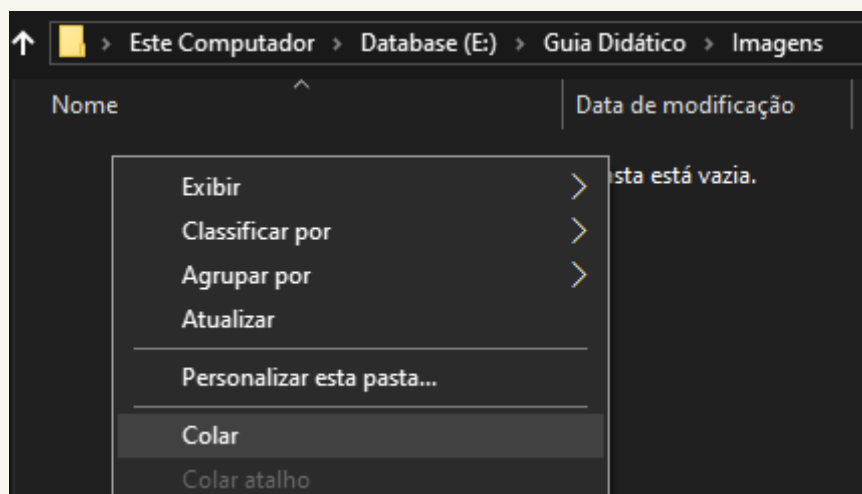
> Este Computador > Database (E:) > Guia Didático > Imagens

Nome

Data de modificação

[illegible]sta está vazia.

Exibir

Classificar por

Agrupar por

Atualizar

Personalizar esta pasta...

Colar

Colar atalho